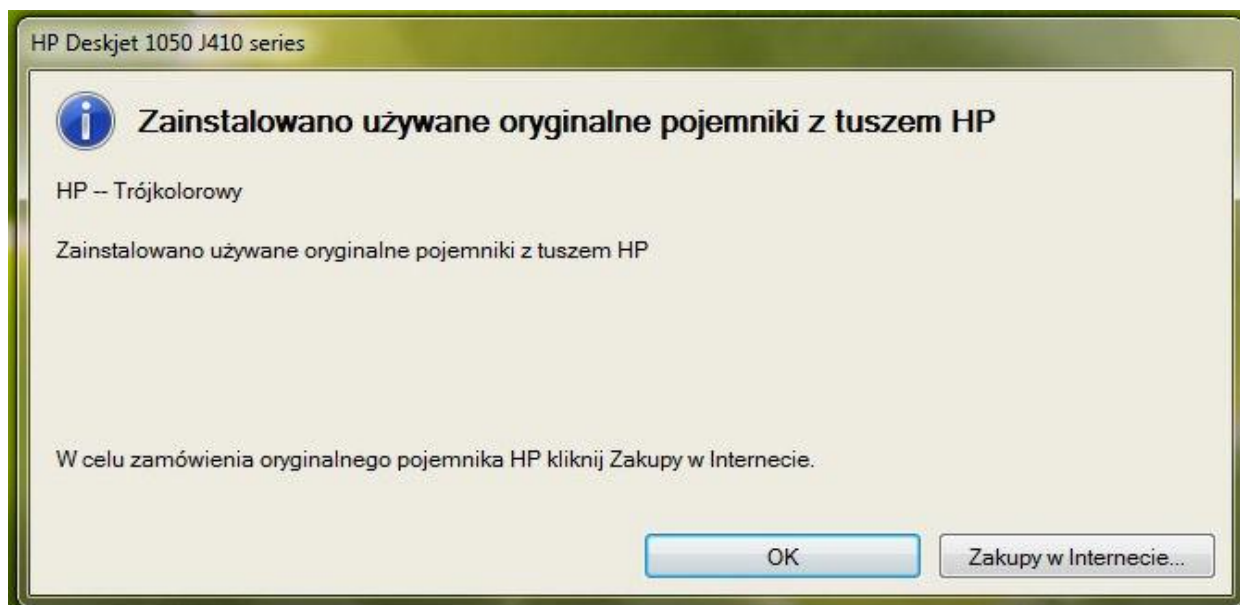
HP Deskjet 1050 J410 series

Zainstalowano używane oryginalne pojemniki z tuszem HP

HP -- Trójkolorowy

Zainstalowano używane oryginalne pojemniki z tuszem HP

W celu zamówienia oryginalnego pojemnika HP kliknij Zakupy w Internecie.

OK

Zakupy w Internecie...